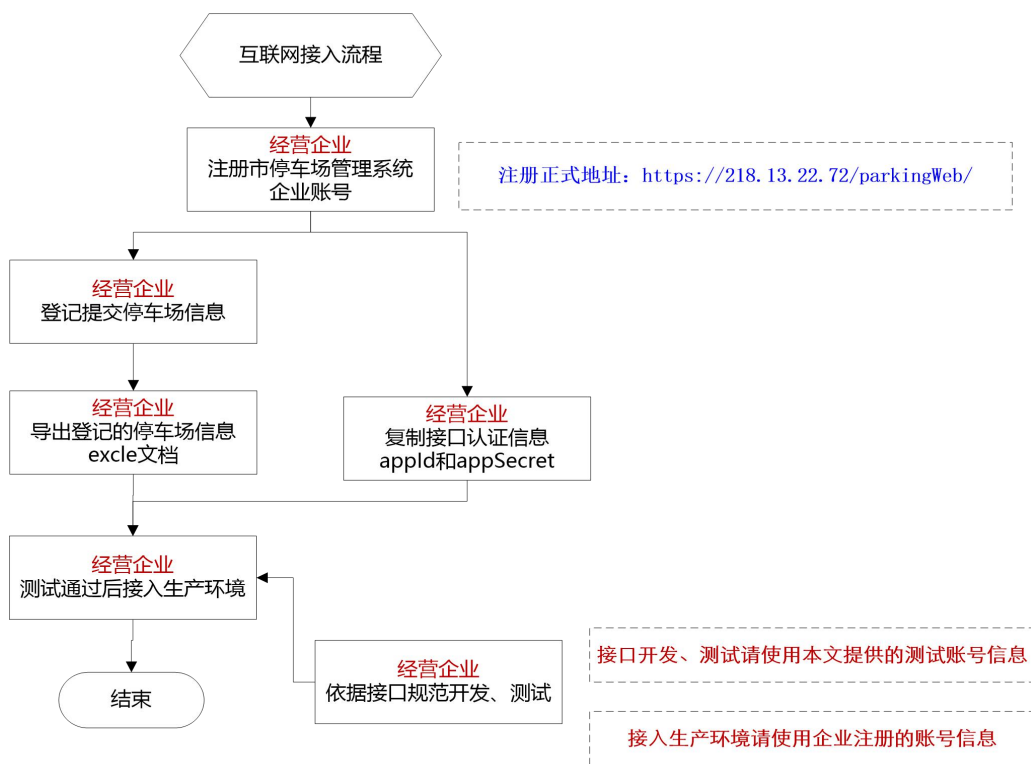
互联网接入流程

经营企业
注册市停车场管理系统
企业账号

注册正式地址：https://218.13.22.72/parkingWeb/

经营企业
登记提交停车场信息

经营企业
导出登记的停车场信息
excle文档

经营企业
复制接口认证信息
appId和appSecret

经营企业
测试通过后接入生产环境

经营企业
依据接口规范开发、测试

接口开发、测试请使用本文提供的测试账号信息

结束

接入生产环境请使用企业注册的账号信息